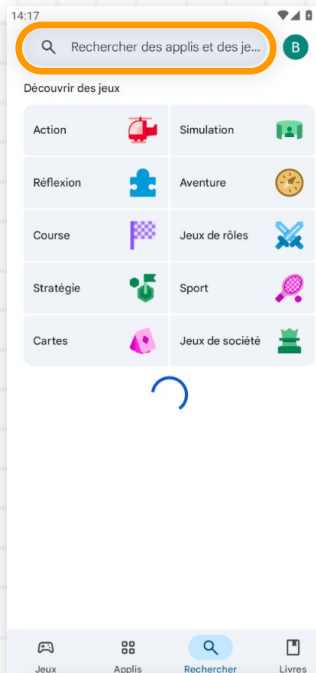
14:17

Rechercher des applis et des je...

B

Découvrir des jeux

| | |
|---|---|
| Action | Simulation |
| Réflexion | Aventure |
| Course | Jeux de rôles |
| Stratégie | Sport |
| Cartes | Jeux de société |

Jeux
Applis
Rechercher
Livres